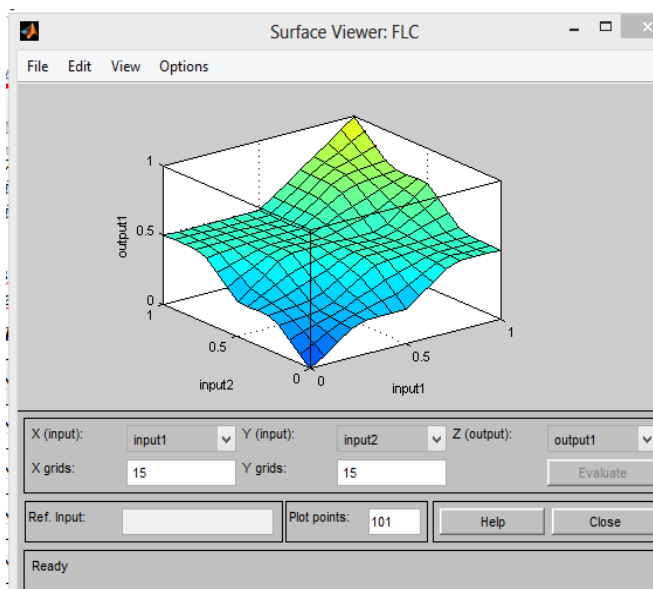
Surface Viewer: FLC

File Edit View Options

output1
1
0.5
0
1
0.5
0
input2
0
0.5
1
input1

X (input): input1
Y (input): input2
Z (output): output1
X grids: 15
Y grids: 15
Evaluate
Ref. Input:
Plot points: 101
Help
Close
Ready